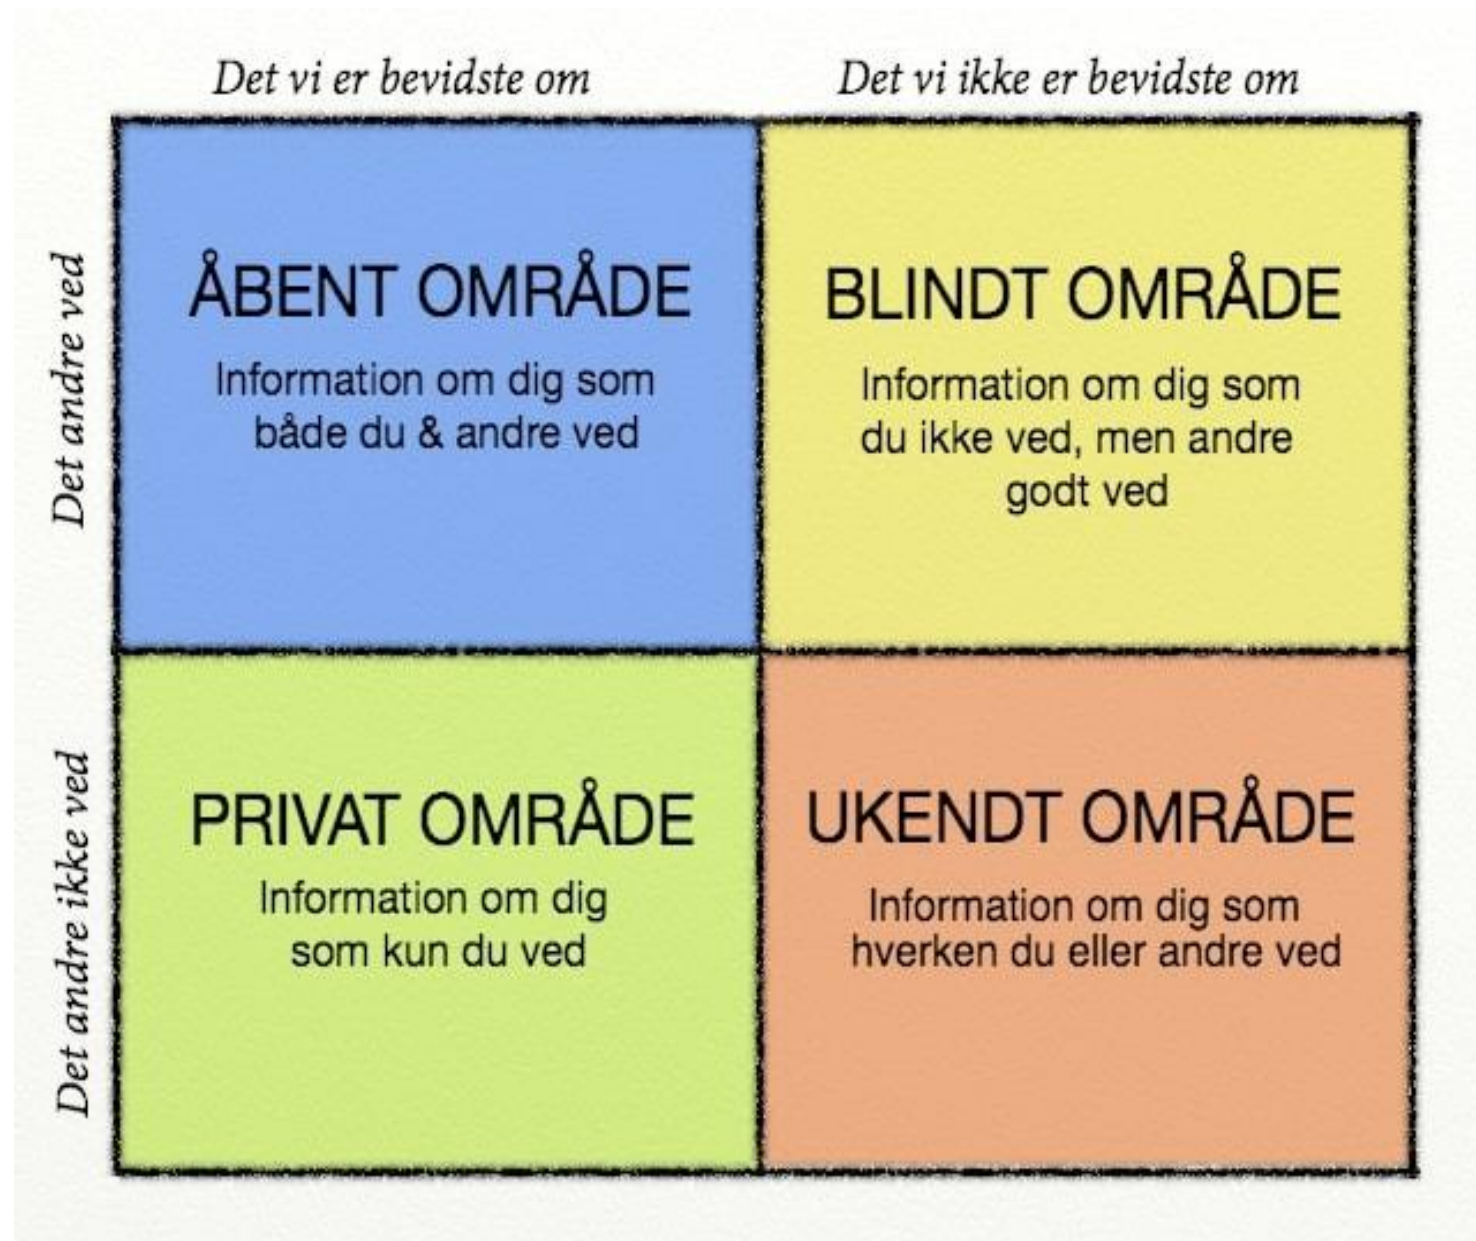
Det vi er bevidste om

Det vi ikke er bevidste om

Det andre ved

Det andre ikke ved

ÅBENT OMRÅDE

Information om dig som både du & andre ved

BLINDT OMRÅDE

Information om dig som du ikke ved, men andre godt ved

PRIVAT OMRÅDE

Information om dig som kun du ved

UKENDT OMRÅDE

Information om dig som hverken du eller andre ved